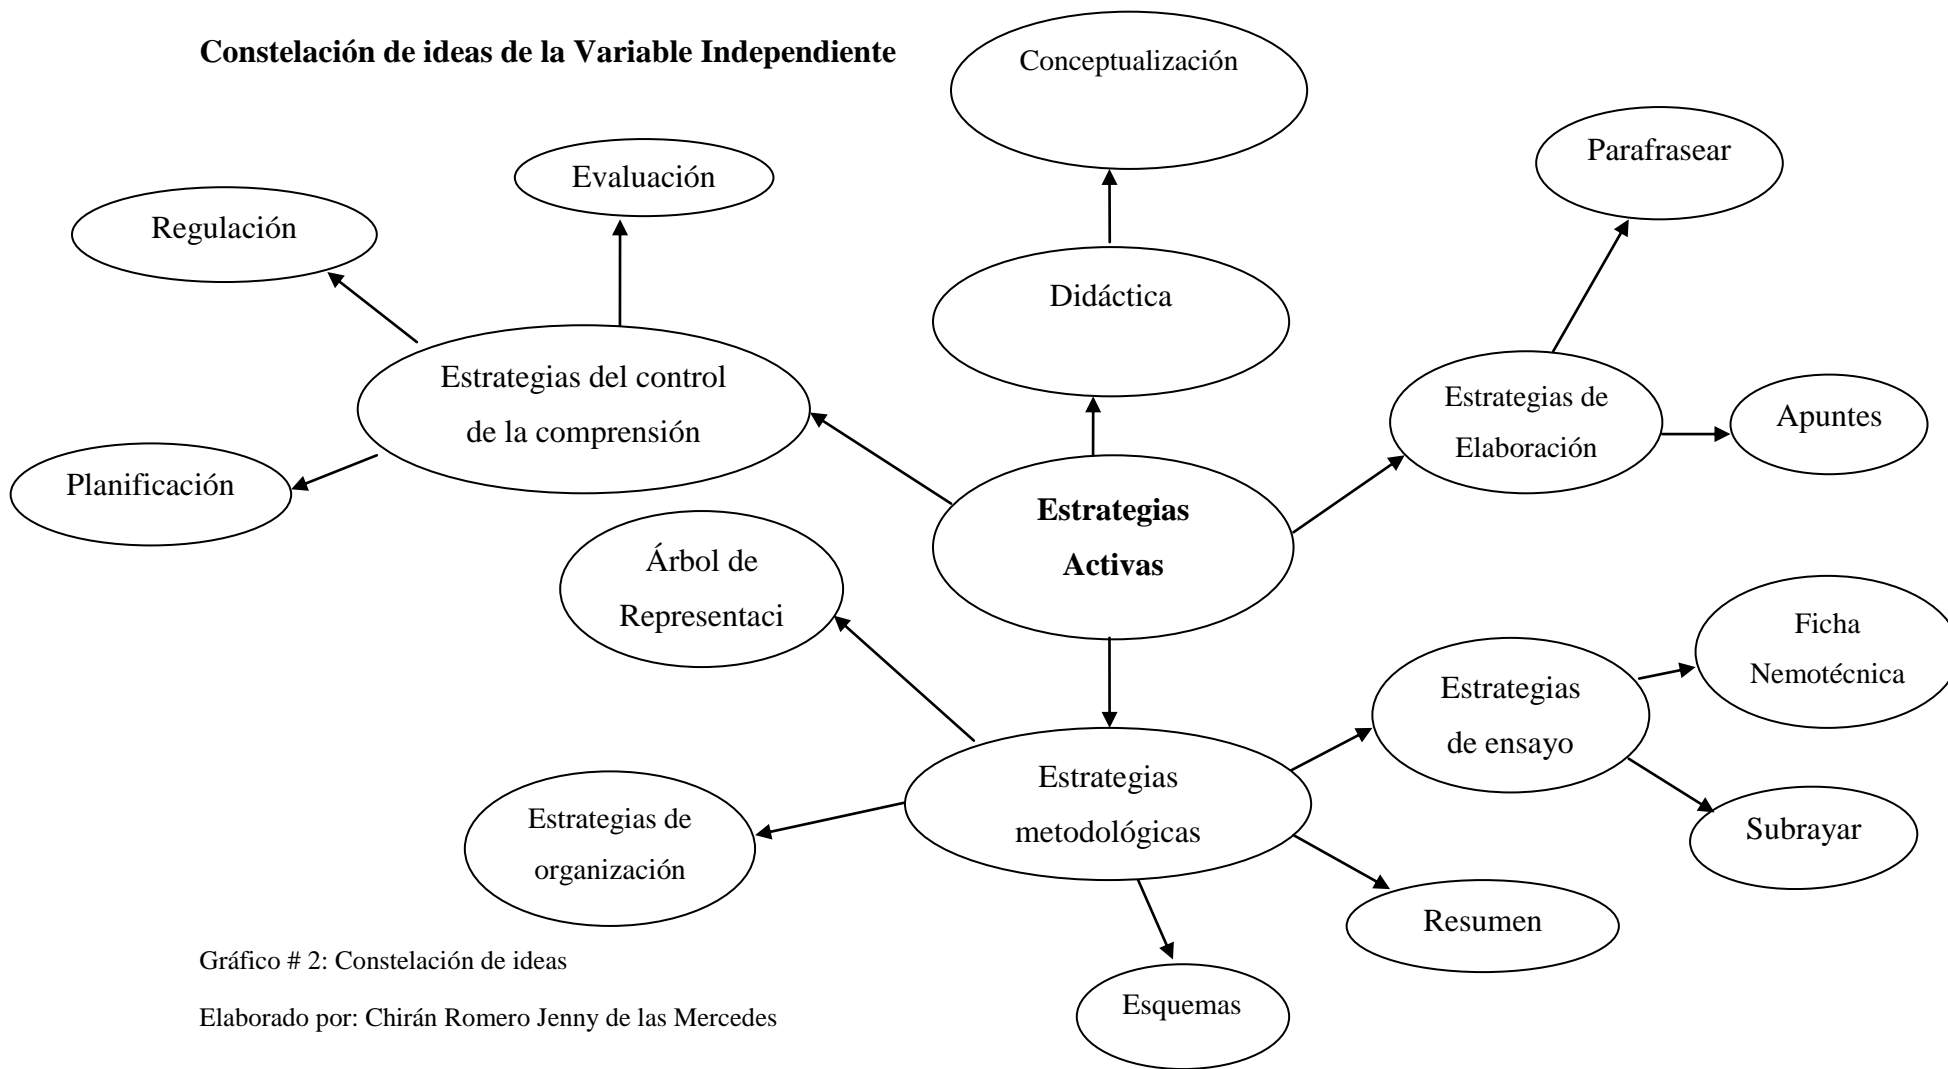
Constelación de ideas de la Variable Independiente

Conceptualización

Evaluación

Regulación

Parafrasear

Didáctica

Estrategias del control de la comprensión

Estrategias de Elaboración

Apuntes

Planificación

Estrategias Activas

Árbol de Representaci

Ficha Nemotécnica

Estrategias de ensayo

Estrategias metodológicas

Estrategias de organización

Subrayar

Resumen

Esquemas

Gráfico # 2: Constelación de ideas

Elaborado por: Chirán Romero Jenny de las Mercedes